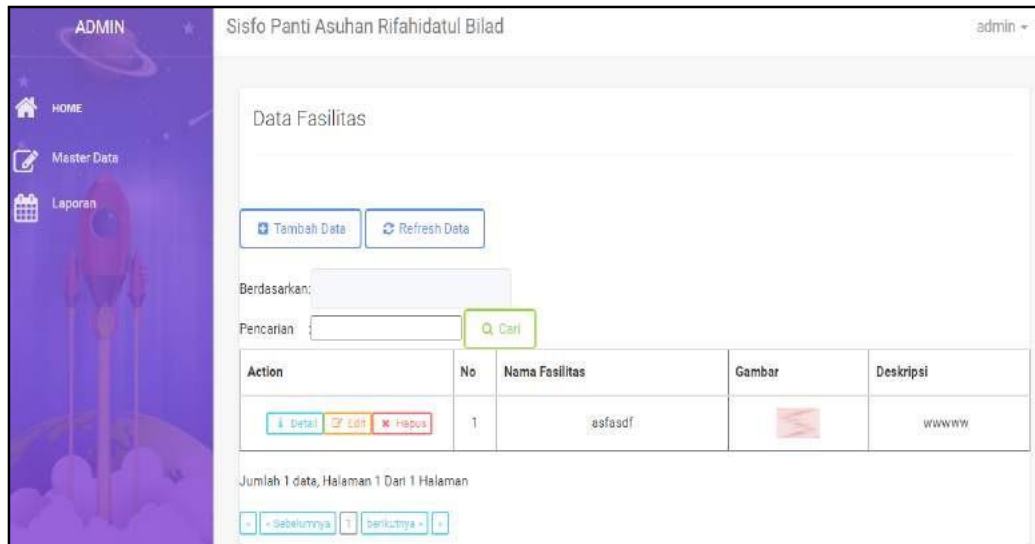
ADMIN

Sisfo Panti Asuhan Rifahidatul Bilad

admin

HOME

Master Data

Laporan

Data Fasilitas

Tambah Data

Refresh Data

Berdasarkan:

Pencarian :

Cari

| Action | No | Nama Fasilitas | Gambar | Deskripsi |
|---|---|---|---|---|
| Detail Edit Hapus | 1 | asfasdf | | wwwww |

Jumlah 1 data, Halaman 1 Dari 1 Halaman

« ‹ Sebelumnya 1 berikutnya › »